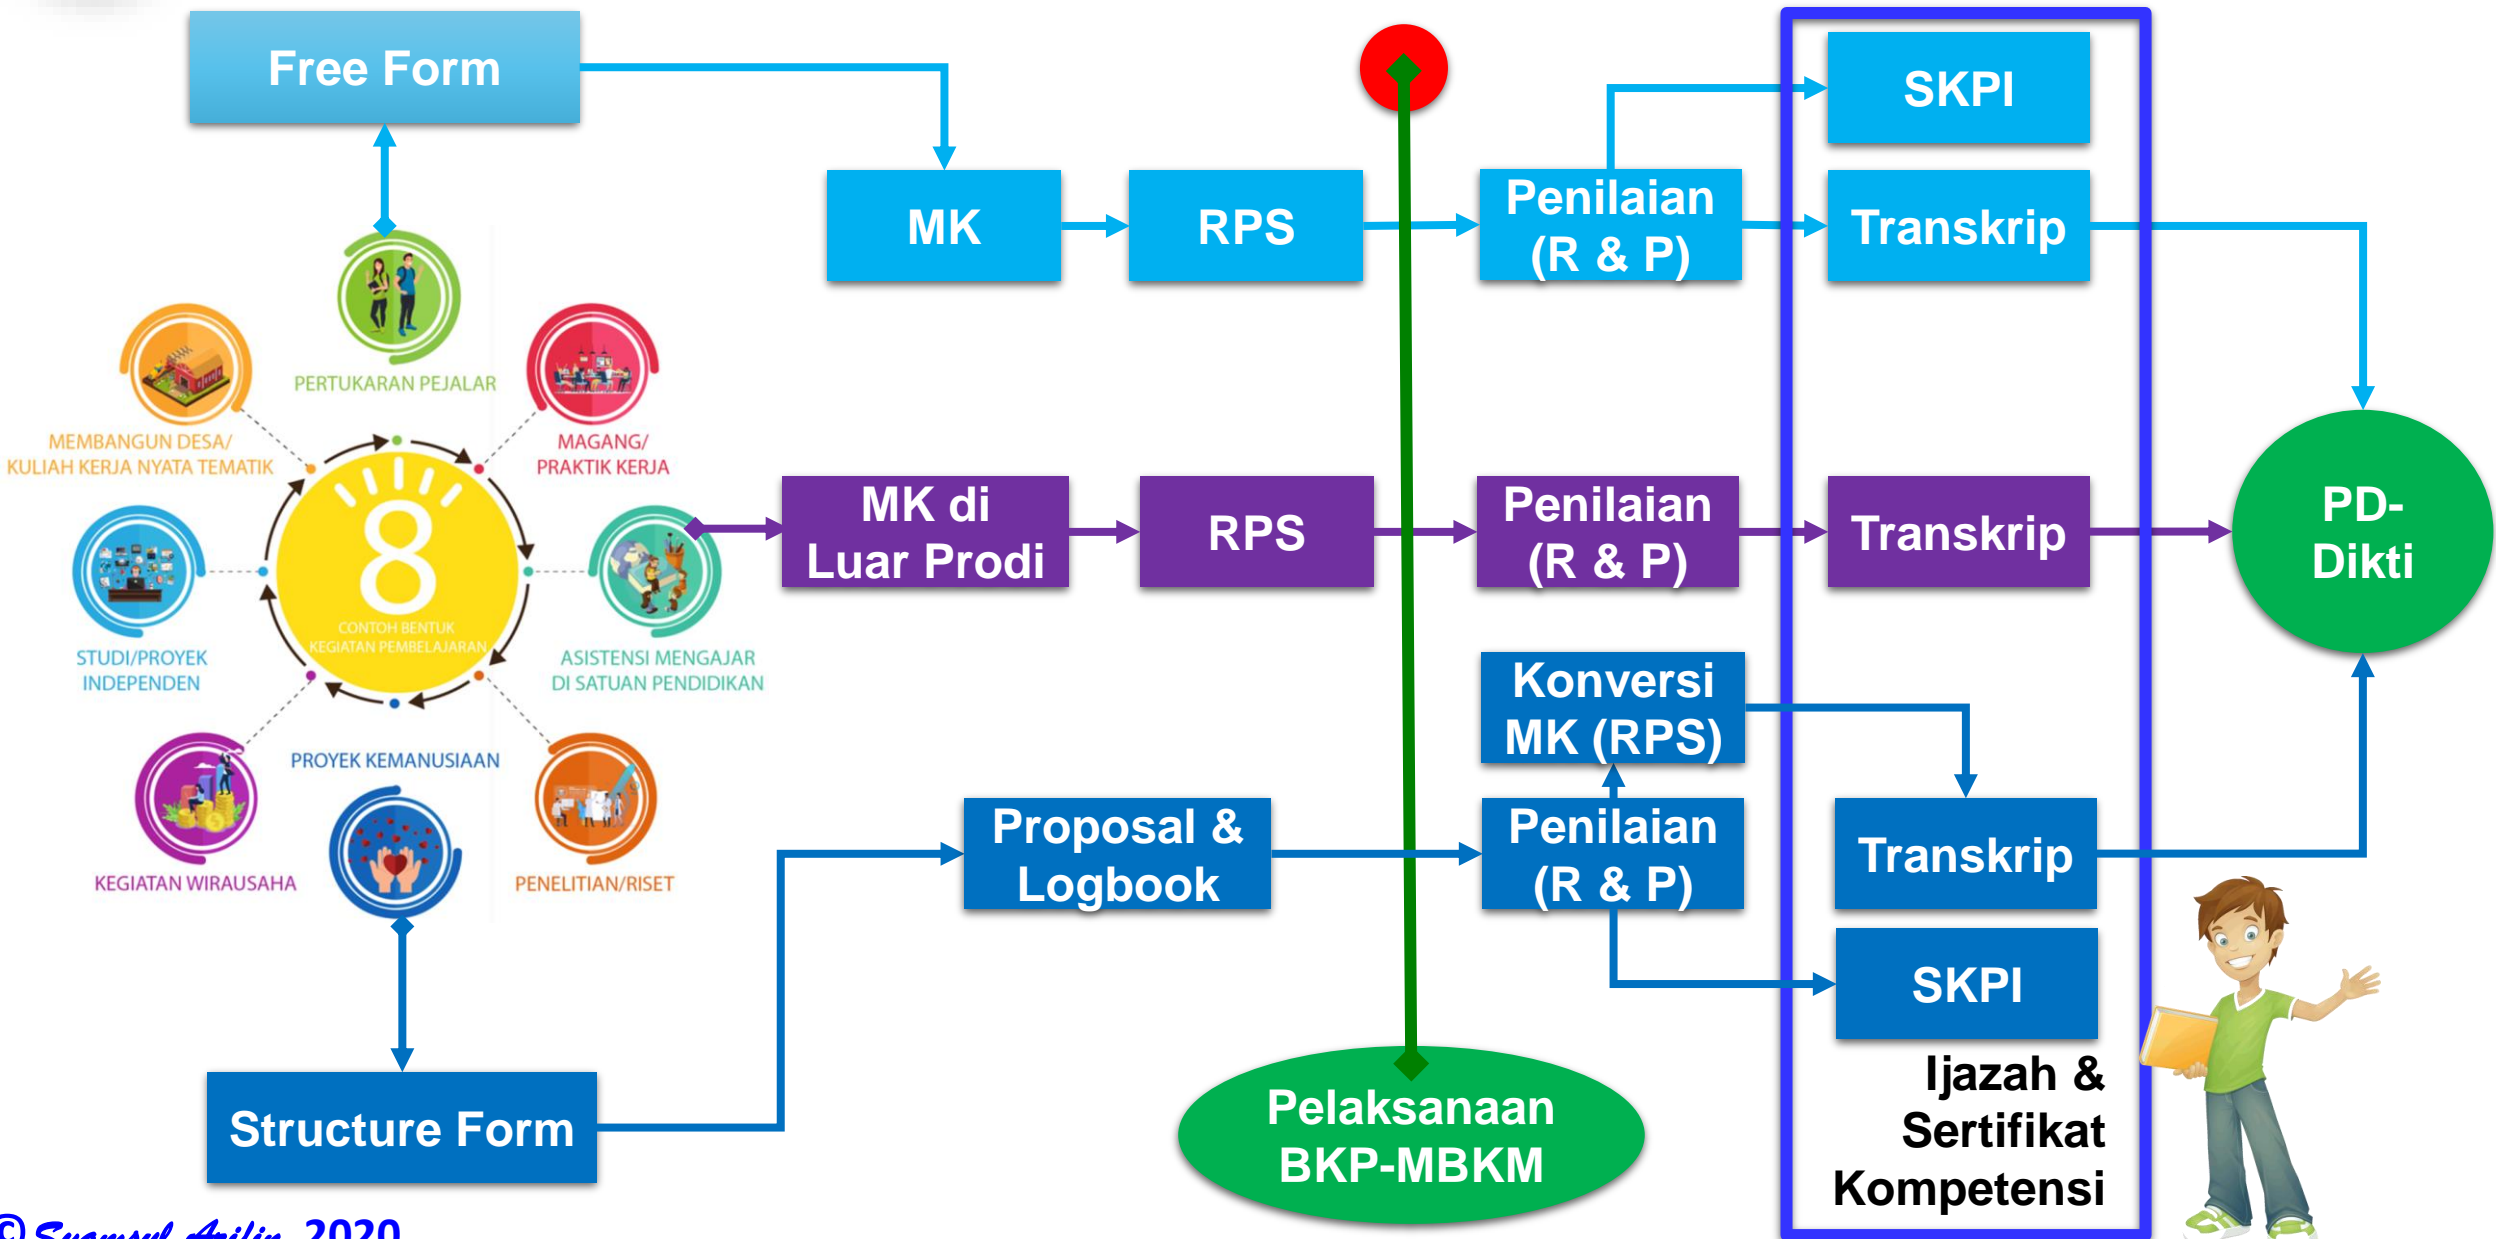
Free Form

MK

RPS

Penilaian (R & P)

SKPI

Transkrip

PERTUKARAN PEJALAR

MEMBANGUN DESA/ KULIAH KERJA NYATA TEMATIK

MAGANG/ PRAKTIK KERJA

8

CONTOH BENTUK KEGIATAN PEMBELAJARAN

STUDI/PROYEK INDEPENDEN

ASISTENSI MENGAJAR DI SATUAN PENDIDIKAN

PROYEK KEMANUSIAAN

KEGIATAN WIRAUSAHA

PENELITIAN/RISET

MK di Luar Prodi

RPS

Penilaian (R & P)

Transkrip

PD-Dikti

Konversi MK (RPS)

Proposal & Logbook

Penilaian (R & P)

Transkrip

SKPI

Ijazah & Sertifikat Kompetensi

Structure Form

Pelaksanaan BKP-MBKM

© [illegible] 2020